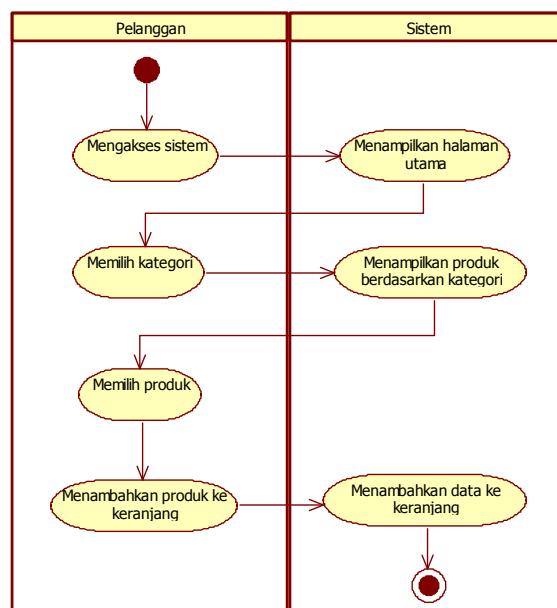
Pelanggan

Sistem

Mengakses sistem

Menampilkan halaman utama

Memilih kategori

Menampilkan produk berdasarkan kategori

Memilih produk

Menambahkan produk ke keranjang

Menambahkan data ke keranjang